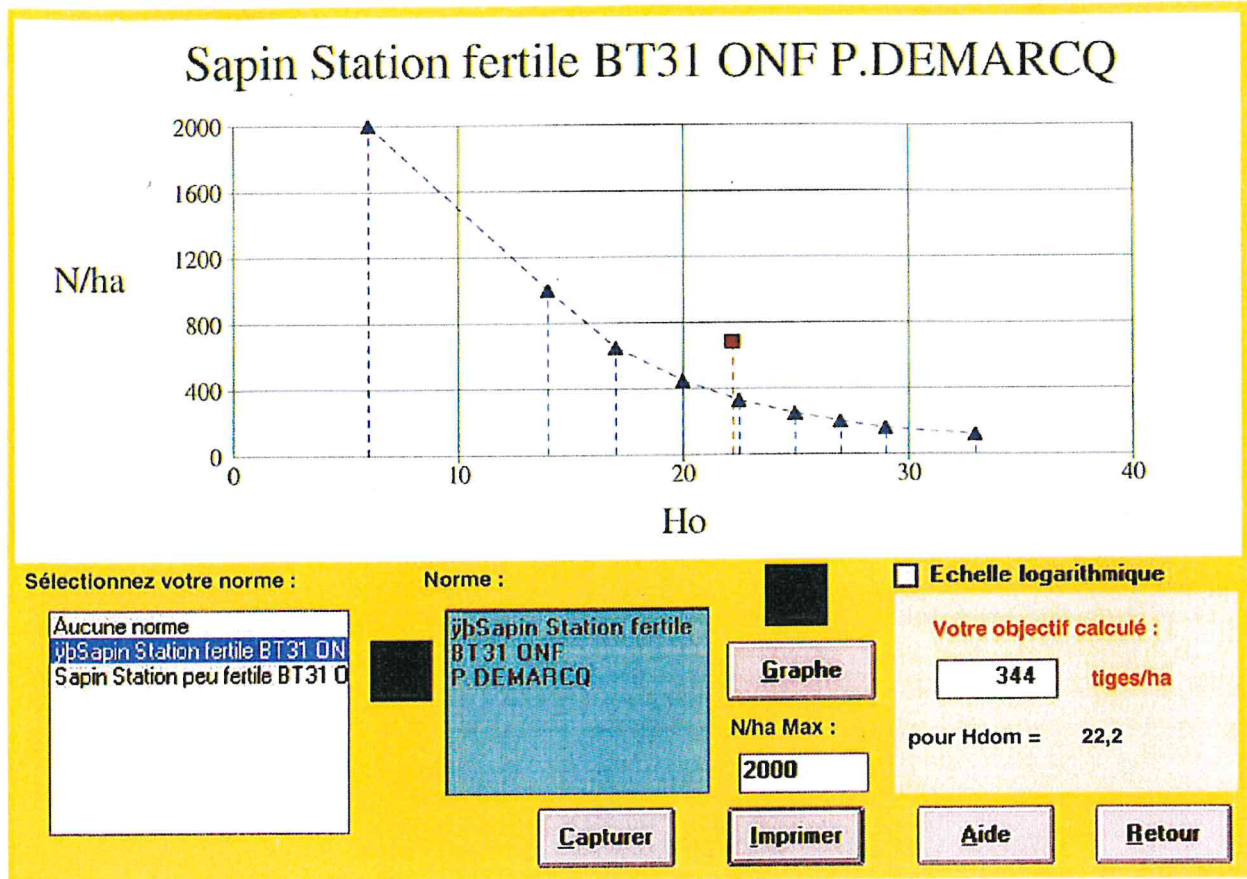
Sapin Station fertile BT31 ONF P.DEMARCQ

N/ha

2000
1600
1200
800
400
0

0
10
20
30
40

Ho

Sélectionnez votre norme :

Aucune norme
ÿþSapin Station fertile BT31 ON
Sapin Station peu fertile BT31 O

Norme :

ÿþSapin Station fertile BT31 ONF P.DEMARCQ

Graphe

N/ha Max :

2000

Echelle logarithmique

Votre objectif calculé :

344 tiges/ha

pour Hdom = 22,2

Capturer

Imprimer

Aide

Retour